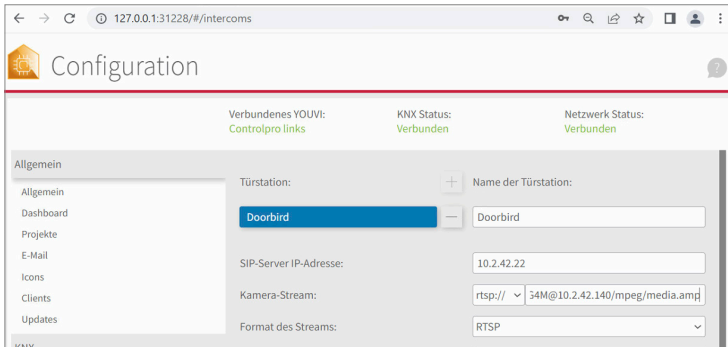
127.0.0.1:31228/#/intercoms

Configuration

?

Verbundenes YOUVI:
Controlpro links

KNX Status:
Verbunden

Netzwerk Status:
Verbunden

Allgemein

Allgemein
Dashboard
Projekte
E-Mail
Icons
Clients
Updates

Türstation:

+

Name der Türstation:

Doorbird

—

Doorbird

SIP-Server IP-Adresse:

10.2.42.22

Kamera-Stream:

rtsp://

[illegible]34M@10.2.42.140/mpeg/media.amp

Format des Streams:

RTSP

KNX